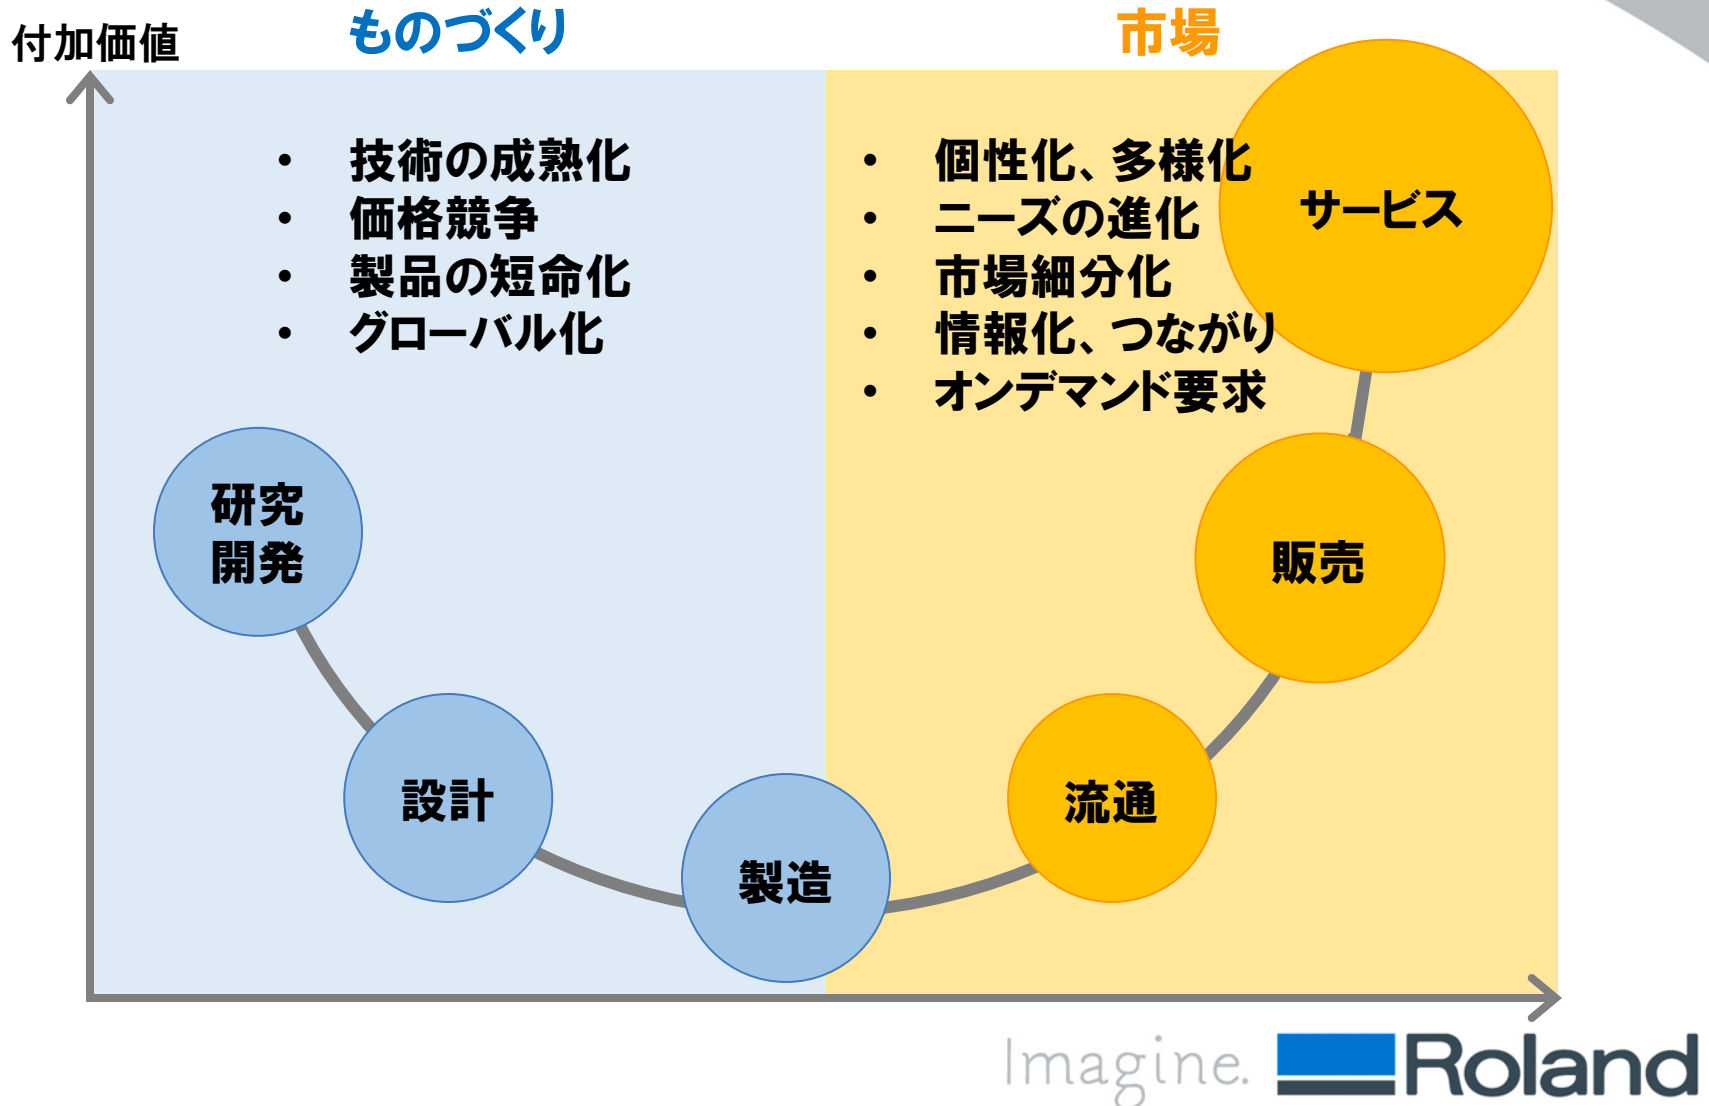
付加価値

ものづくり

市場

• 技術の成熟化
• 価格競争
• 製品の短命化
• グローバル化

• 個性化、多様化
• ニーズの進化
• 市場細分化
• 情報化、つながり
• オンデマンド要求

研究開発

設計

製造

流通

販売

サービス

Imagine. Roland